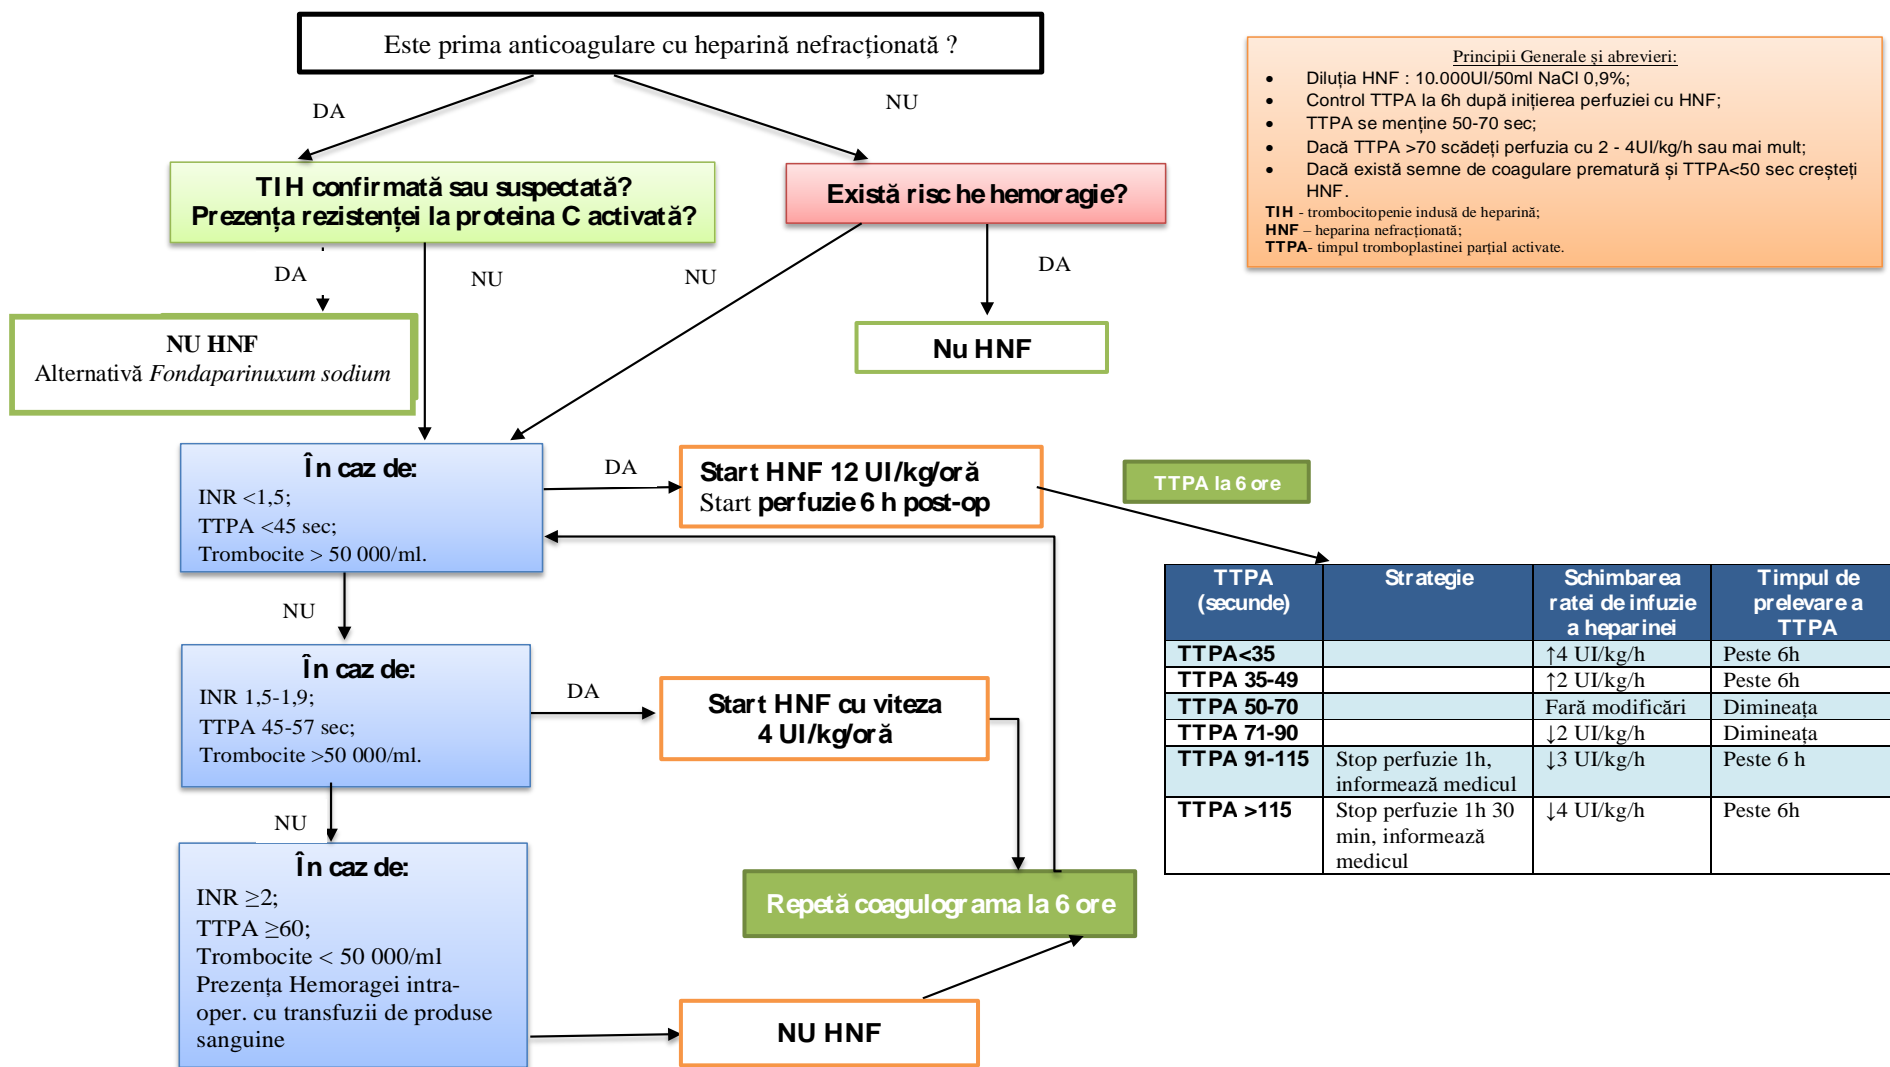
Este prima anticoagulare cu heparină nefracționată ?

DA

NU

TIH confirmată sau suspectată?
Prezența rezistenței la proteina C activată?

Există risc he hemoragie?

Principii Generale și abrevieri:
- Diluția HNF : 10.000UI/50ml NaCl 0,9%;
- Control TTPA la 6h după inițierea perfuziei cu HNF;
- TTPA se menține 50-70 sec;
- Dacă TTPA >70 scădeți perfuzia cu 2 - 4UI/kg/h sau mai mult;
- Dacă există semne de coagulare prematură și TTPA<50 sec creșteți HNF.

TIH - trombocitopenie indusă de heparină;
HNF – heparina nefracționată;
TTPA- timpul tromboplastinei parțial activate.

DA

NU

NU

DA

NU HNF
Alternativă *Fondaparinuxum sodium*

Nu HNF

În caz de:
INR <1,5;
TTPA <45 sec;
Trombocite > 50 000/ml.

DA

Start HNF 12 UI/kg/oră
Start perfuzie 6 h post-op

TTPA la 6 ore

NU

În caz de:
INR 1,5-1,9;
TTPA 45-57 sec;
Trombocite >50 000/ml.

DA

Start HNF cu viteza
4 UI/kg/oră

| TTPA (secunde) | Strategie | Schimbarea ratei de infuzie a heparinei | Timpul de prelevare a TTPA |
|---|---|---|---|
| TTPA<35 | | ↑4 UI/kg/h | Peste 6h |
| TTPA 35-49 | | ↑2 UI/kg/h | Peste 6h |
| TTPA 50-70 | | Fară modificări | Dimineața |
| TTPA 71-90 | | ↓2 UI/kg/h | Dimineața |
| TTPA 91-115 | Stop perfuzie 1h, informează medicul | ↓3 UI/kg/h | Peste 6 h |
| TTPA >115 | Stop perfuzie 1h 30 min, informează medicul | ↓4 UI/kg/h | Peste 6h |

NU

În caz de:
INR ≥2;
TTPA ≥60;
Trombocite < 50 000/ml
Prezența Hemoragei intra-oper. cu transfuzii de produse sanguine

Repetă coagulograma la 6 ore

NU HNF